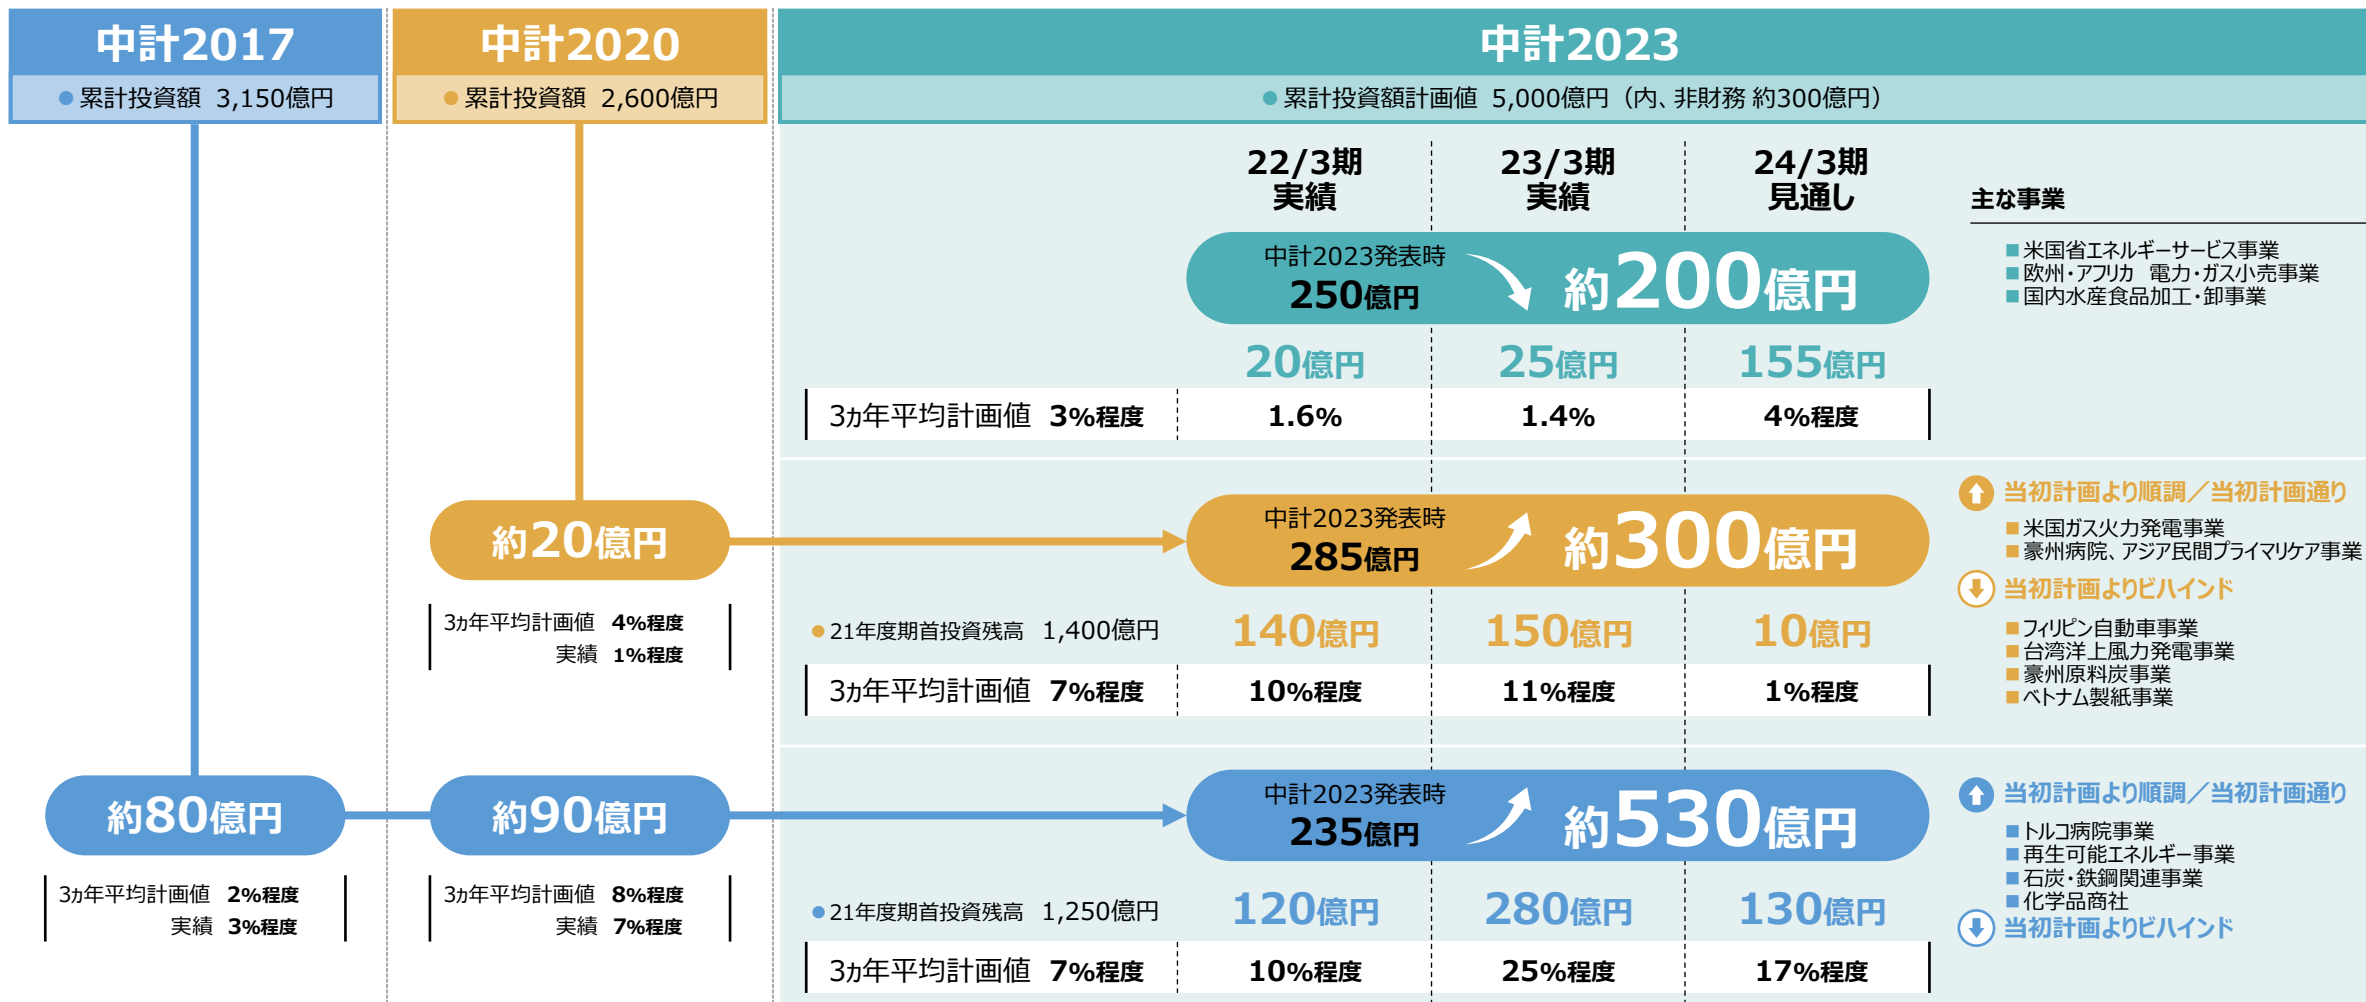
中計2017
● 累計投資額 3,150億円

中計2020
● 累計投資額 2,600億円

中計2023
● 累計投資額計画値 5,000億円（内、非財務 約300億円）

22/3期 実績
23/3期 実績
24/3期 見通し
主な事業

中計2023発表時 250億円 約200億円

■米国省エネルギーサービス事業
■欧州・アフリカ 電力・ガス小売事業
■国内水産食品加工・卸事業

| 3ヵ年平均計画値 3%程度 | 20億円 | 25億円 | 155億円 |
|---|---|---|---|
| | 1.6% | 1.4% | 4%程度 |

約20億円
3ヵ年平均計画値 4%程度
実績 1%程度

中計2023発表時 285億円 約300億円

当初計画より順調／当初計画通り
■米国ガス火力発電事業
■豪州病院、アジア民間プライマリケア事業
当初計画よりビハインド
■フィリピン自動車事業
■台湾洋上風力発電事業
■豪州原料炭事業
■ベトナム製紙事業

● 21年度期首投資残高 1,400億円

| 3ヵ年平均計画値 7%程度 | 140億円 | 150億円 | 10億円 |
|---|---|---|---|
| | 10%程度 | 11%程度 | 1%程度 |

約80億円
3ヵ年平均計画値 2%程度
実績 3%程度

約90億円
3ヵ年平均計画値 8%程度
実績 7%程度

中計2023発表時 235億円 約530億円

当初計画より順調／当初計画通り
■トルコ病院事業
■再生可能エネルギー事業
■石炭・鉄鋼関連事業
■化学品商社
当初計画よりビハインド

● 21年度期首投資残高 1,250億円

| 3ヵ年平均計画値 7%程度 | 120億円 | 280億円 | 130億円 |
|---|---|---|---|
| | 10%程度 | 25%程度 | 17%程度 |